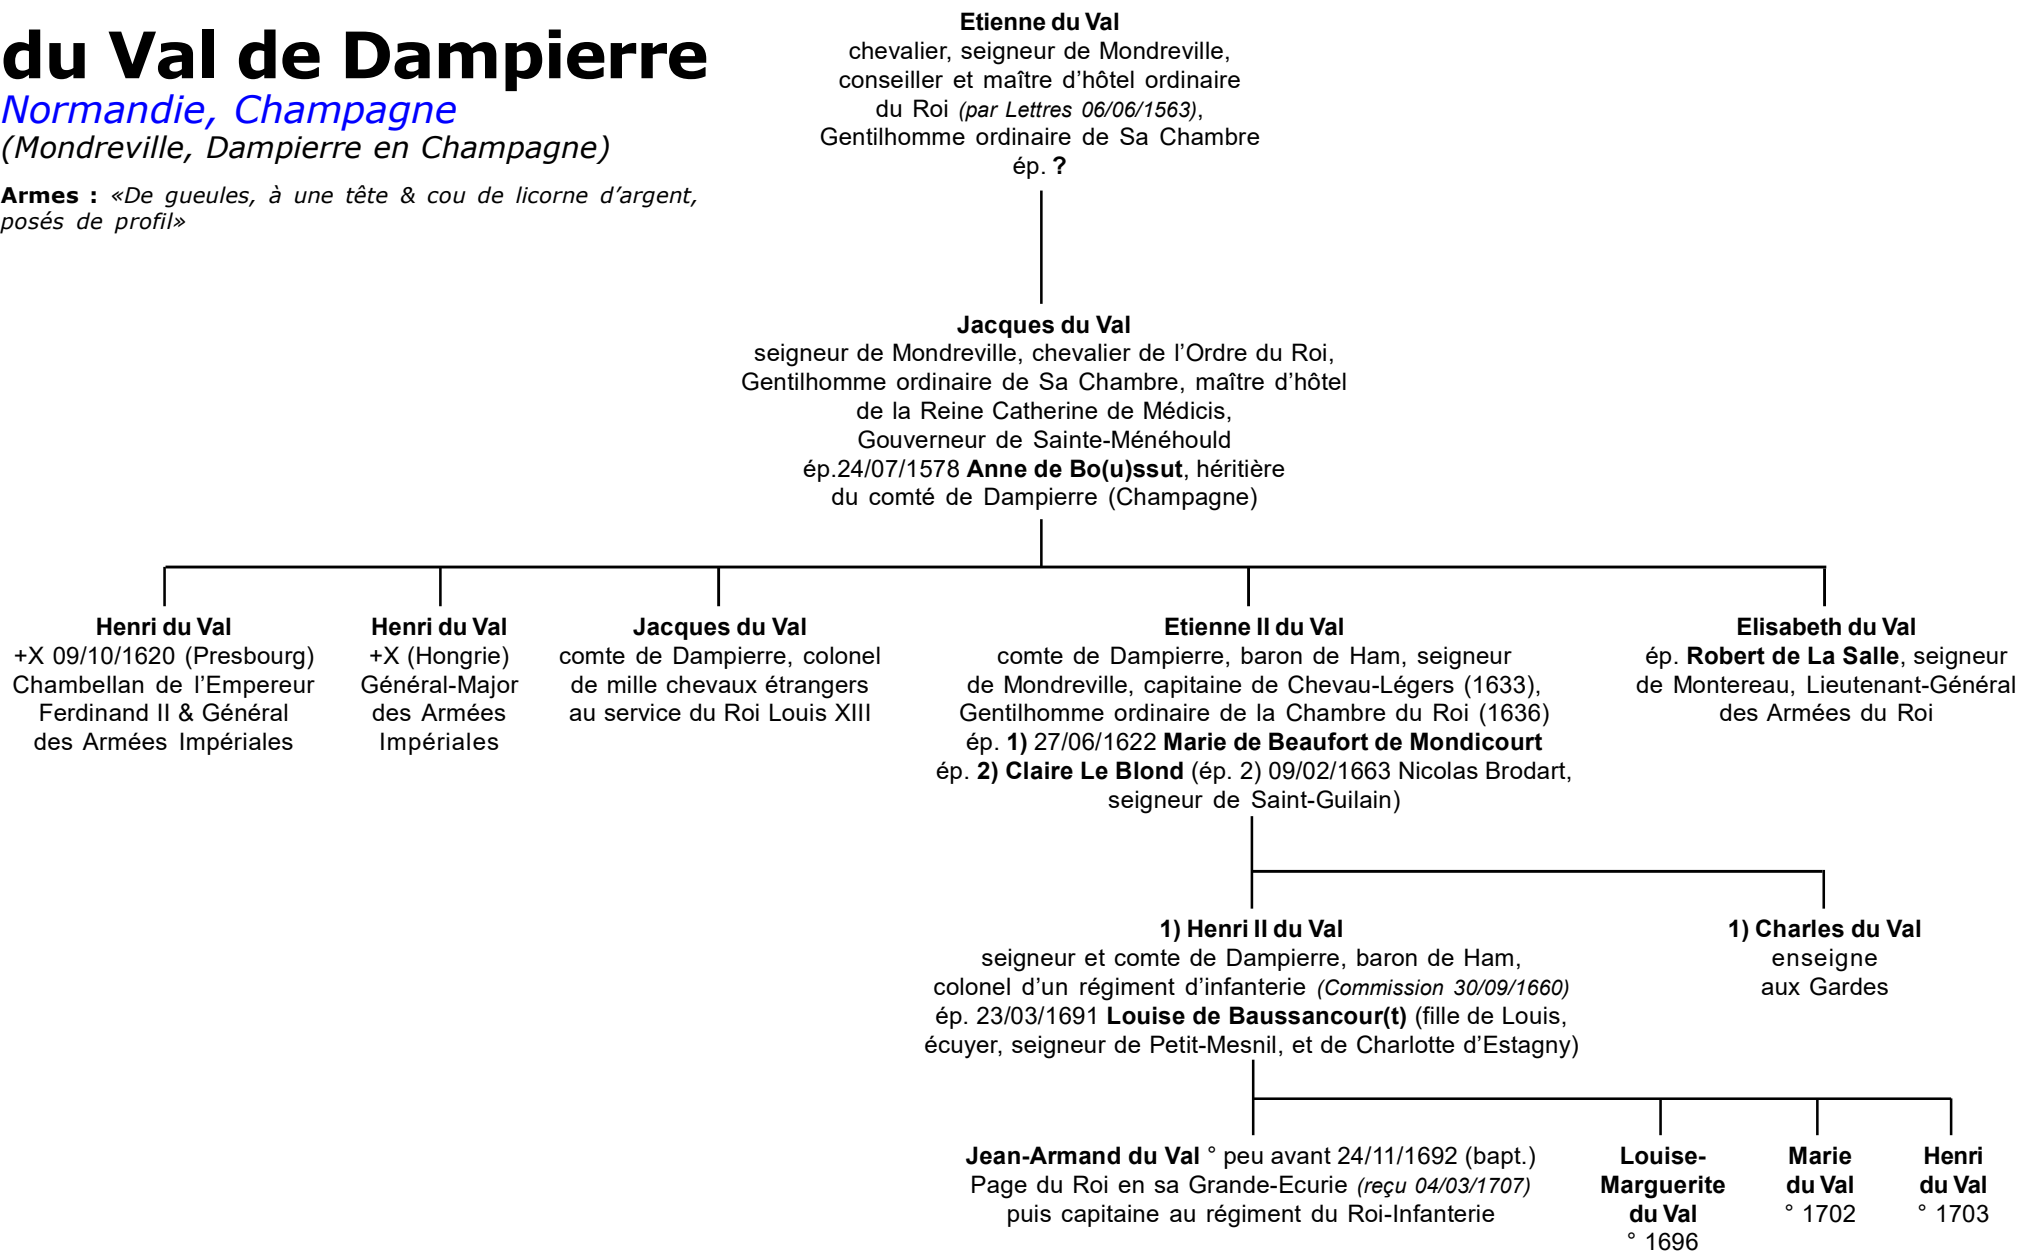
du Val de Dampierre
Normandie, Champagne
(Mondreville, Dampierre en Champagne)

Armes : «De gueules, à une tête & cou de licorne d'argent, posés de profil»

Etienne du Val
chevalier, seigneur de Mondreville, conseiller et maître d'hôtel ordinaire du Roi (par Lettres 06/06/1563), Gentilhomme ordinaire de Sa Chambre
ép. ?

Jacques du Val
seigneur de Mondreville, chevalier de l'Ordre du Roi, Gentilhomme ordinaire de Sa Chambre, maître d'hôtel de la Reine Catherine de Médicis, Gouverneur de Sainte-Ménéhould
ép.24/07/1578 Anne de Bo(u)ssut, héritière du comté de Dampierre (Champagne)

Henri du Val
+X 09/10/1620 (Presbourg) Chambellan de l'Empereur Ferdinand II & Général des Armées Impériales

Henri du Val
+X (Hongrie) Général-Major des Armées Impériales

Jacques du Val
comte de Dampierre, colonel de mille chevaux étrangers au service du Roi Louis XIII

Etienne II du Val
comte de Dampierre, baron de Ham, seigneur de Mondreville, capitaine de Chevau-Légers (1633), Gentilhomme ordinaire de la Chambre du Roi (1636)
ép. 1) 27/06/1622 Marie de Beaufort de Mondicourt
ép. 2) Claire Le Blond (ép. 2) 09/02/1663 Nicolas Brodart, seigneur de Saint-Guilain)

Elisabeth du Val
ép. Robert de La Salle, seigneur de Montereau, Lieutenant-Général des Armées du Roi

1) Henri II du Val
seigneur et comte de Dampierre, baron de Ham, colonel d'un régiment d'infanterie (Commission 30/09/1660)
ép. 23/03/1691 Louise de Baussancour(t) (fille de Louis, écuyer, seigneur de Petit-Mesnil, et de Charlotte d'Estagny)

1) Charles du Val
enseigne aux Gardes

Jean-Armand du Val ° peu avant 24/11/1692 (bapt.)
Page du Roi en sa Grande-Ecurie (reçu 04/03/1707) puis capitaine au régiment du Roi-Infanterie

Louise-Marguerite du Val
° 1696

Marie du Val
° 1702

Henri du Val
° 1703